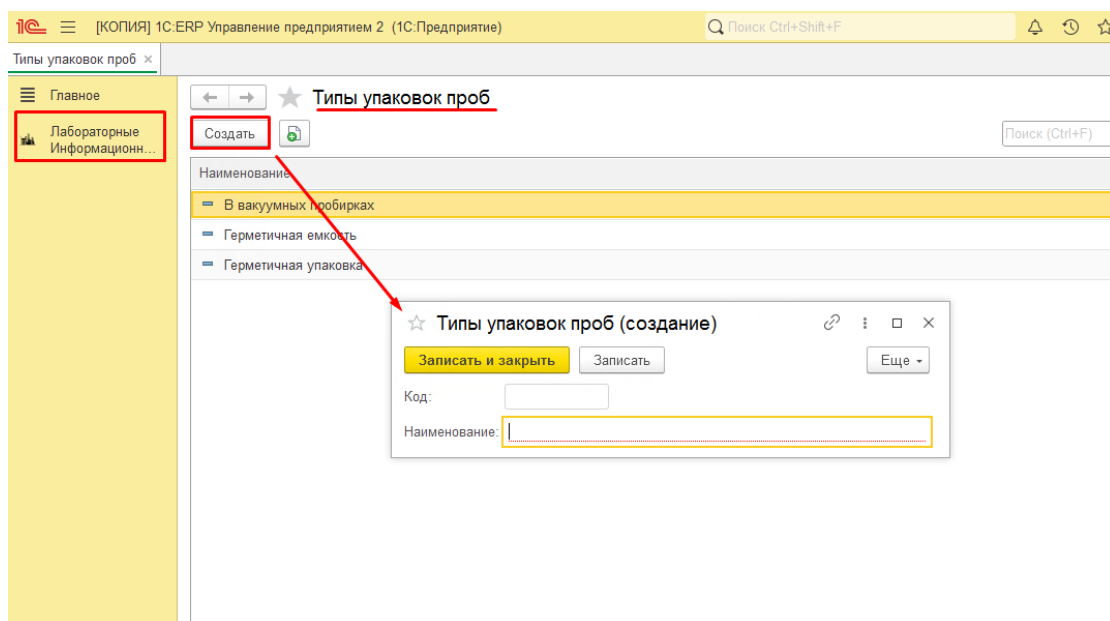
1С [КОПИЯ] 1C:ERP Управление предприятием 2 (1С:Предприятие)

Поиск Ctrl+Shift+F

Типы упаковок проб ×

Главное

Лабораторные Информационн...

Типы упаковок проб

Создать

Поиск (Ctrl+F)

| Наименование |
|---|
| В вакуумных пробирках |
| Герметичная емкость |
| Герметичная упаковка |

Типы упаковок проб (создание)

Записать и закрыть

Записать

Еще

Код:

Наименование: